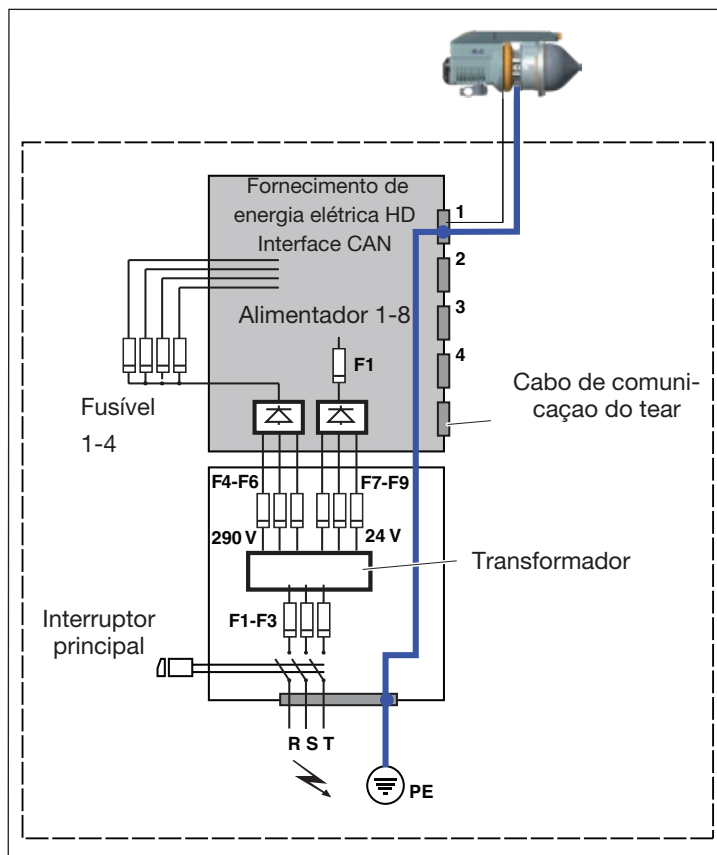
Fornecimento de energia elétrica HD Interface CAN

1

2

3

4

Alimentador 1-8

F1

Fusível 1-4

Cabo de comunicaçao do tear

F4-F6

F7-F9

290 V

24 V

Transformador

Interruptor principal

F1-F3

R S T

PE